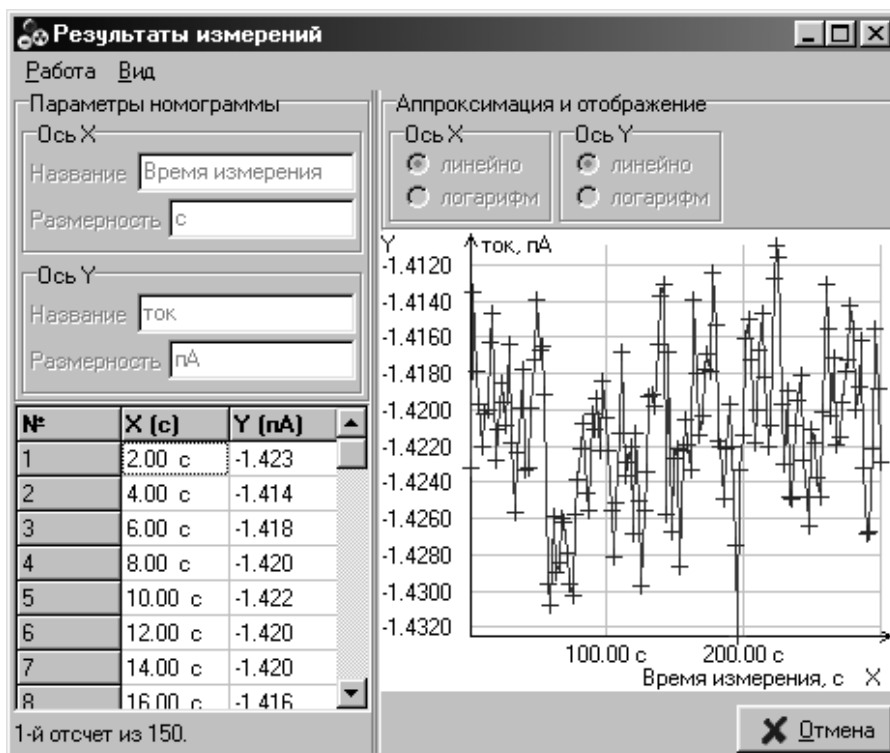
Результаты измерений

Работа Вид

Параметры номограммы

Ось X

Название Время измерения

Размерность с

Ось Y

Название ток

Размерность пА

Аппроксимация и отображение

Ось X

линейно

логарифм

Ось Y

линейно

логарифм

| № | X (c) | Y (nA) |
|---|---|---|
| 1 | 2.00 c | -1.423 |
| 2 | 4.00 c | -1.414 |
| 3 | 6.00 c | -1.418 |
| 4 | 8.00 c | -1.420 |
| 5 | 10.00 c | -1.422 |
| 6 | 12.00 c | -1.420 |
| 7 | 14.00 c | -1.420 |
| 8 | 16.00 c | -1.416 |

Y ток, пА

-1.4120
-1.4140
-1.4160
-1.4180
-1.4200
-1.4220
-1.4240
-1.4260
-1.4280
-1.4300
-1.4320

100.00 с 200.00 с

Время измерения, с X

1-й отсчет из 150.

Отмена